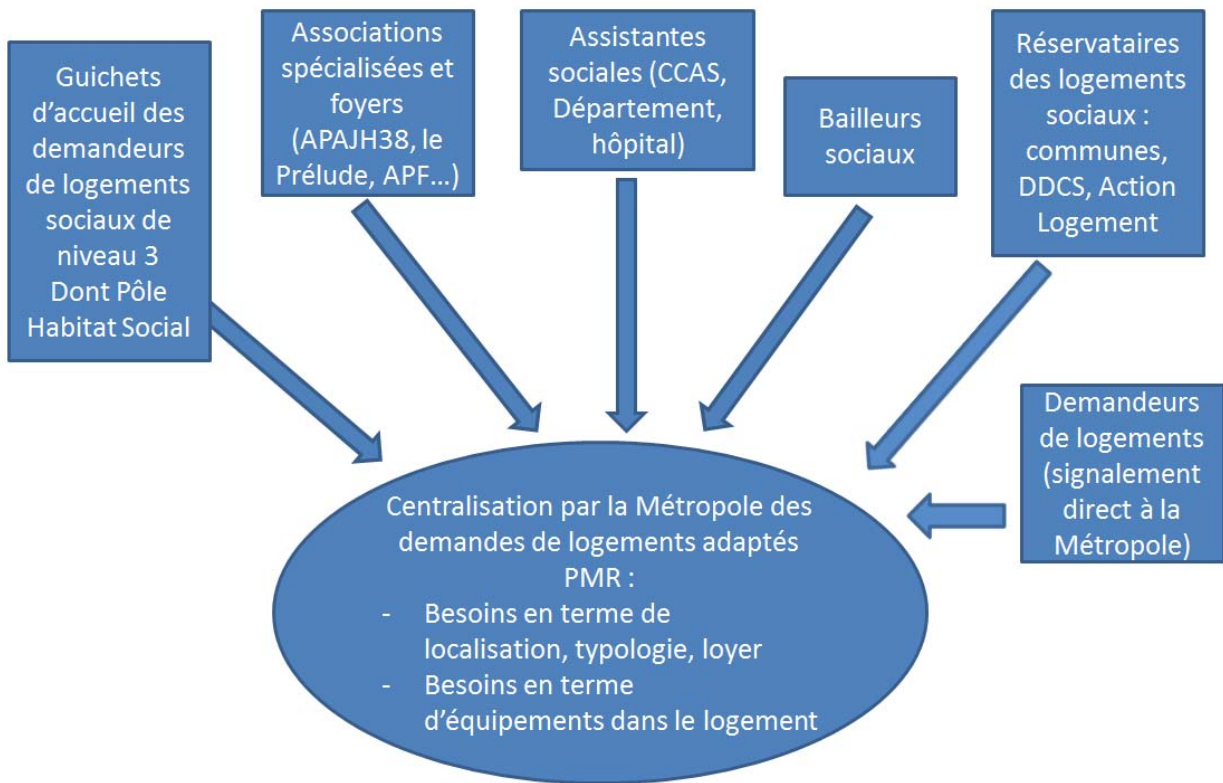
Guichets d’accueil des demandeurs de logements sociaux de niveau 3 Dont Pôle Habitat Social

Associations spécialisées et foyers (APAJH38, le Prélude, APF…)

Assistantes sociales (CCAS, Département, hôpital)

Bailleurs sociaux

Réservataires des logements sociaux : communes, DDCS, Action Logement

Demandeurs de logements (signalement direct à la Métropole)

Centralisation par la Métropole des demandes de logements adaptés PMR :
- Besoins en terme de localisation, typologie, loyer
- Besoins en terme d’équipements dans le logement